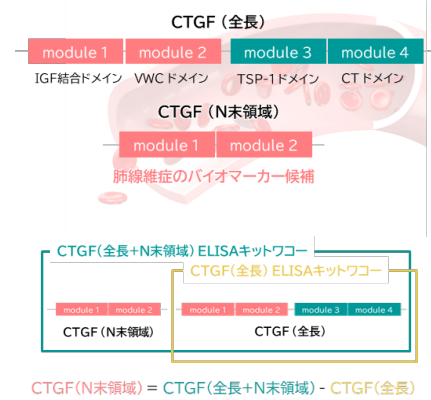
CTGF（全長）

module 1 module 2 module 3 module 4

IGF結合ドメイン VWCドメイン TSP-1ドメイン CTドメイン

CTGF（N末領域）

module 1 module 2

肺線維症のバイオマーカー候補

CTGF(全長+N末領域) ELISAキットワコー

CTGF(全長) ELISAキットワコー

module 1 module 2

CTGF（N末領域）

module 1 module 2 module 3 module 4

CTGF（全長）

CTGF(N末領域) = CTGF(全長+N末領域) - CTGF(全長)